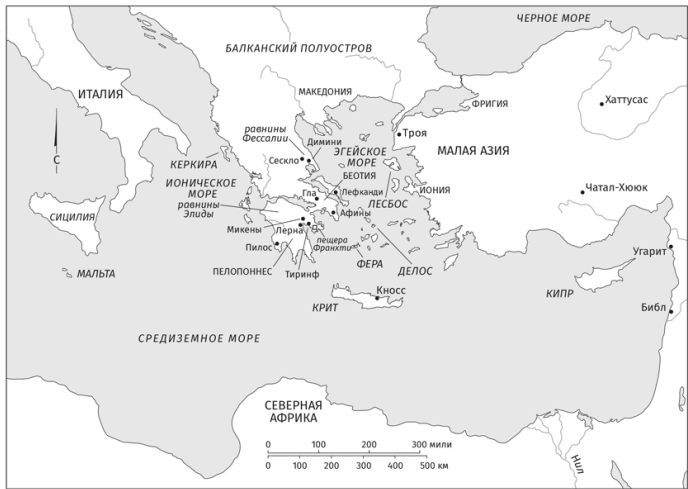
ЧЕРНОЕ МОРЕ
БАЛКАНСКИЙ ПОЛУОСТРОВ
МАКЕДОНИЯ
ФРИГИЯ
Хаттусас
ИТАЛИЯ
равнины Фессалии
Димини
Троя
С
КЕРКИРА
Сескло
ЭГЕЙСКОЕ МОРЕ
МАЛАЯ АЗИЯ
ИОНИЧЕСКОЕ МОРЕ
БЕОТИЯ
Гла
Лефканди
ИОНИЯ
Чатал-Хююк
равнины Элиды
Афины
ЛЕСБОС
СИЦИЛИЯ
Микены
Лерна
Пилос
пещера Франхти
МАЛЬТА
ПЕЛОПОННЕС
Тиринф
ФЕРА
ДЕЛОС
Угарит
Кносс
КРИТ
КИПР
Библ
СРЕДИЗЕМНОЕ МОРЕ
СЕВЕРНАЯ АФРИКА
0 100 200 300 мили
0 100 200 300 400 500 км
Нил